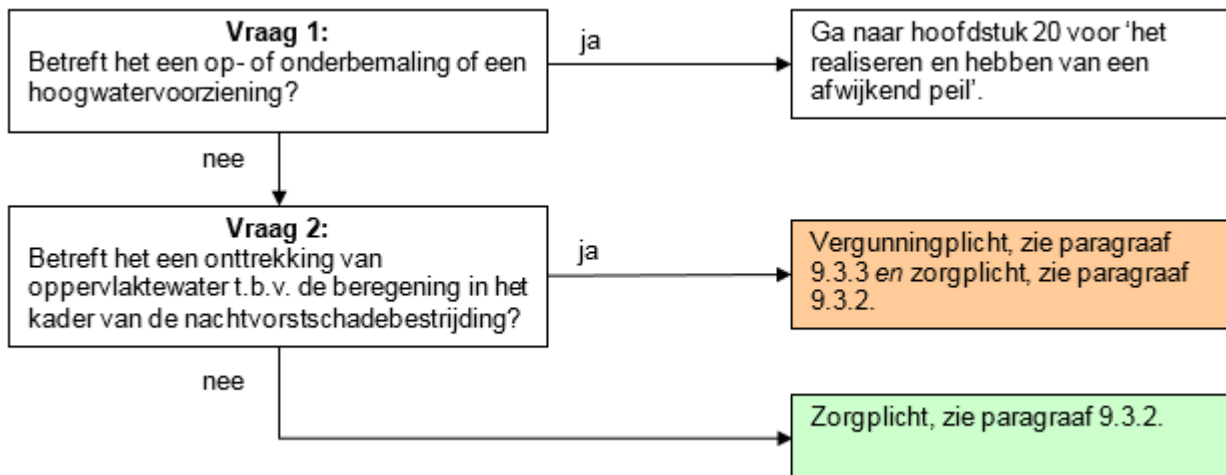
**Vraag 1:**
Betreft het een op- of onderbemaling of een hoogwatervoorziening?

ja

Ga naar hoofdstuk 20 voor 'het realiseren en hebben van een afwijkend peil'.

nee

**Vraag 2:**
Betreft het een onttrekking van oppervlaktewater t.b.v. de beregening in het kader van de nachtvorstschadebestrijding?

ja

Vergunningplicht, zie paragraaf 9.3.3 *en* zorgplicht, zie paragraaf 9.3.2.

nee

Zorgplicht, zie paragraaf 9.3.2.